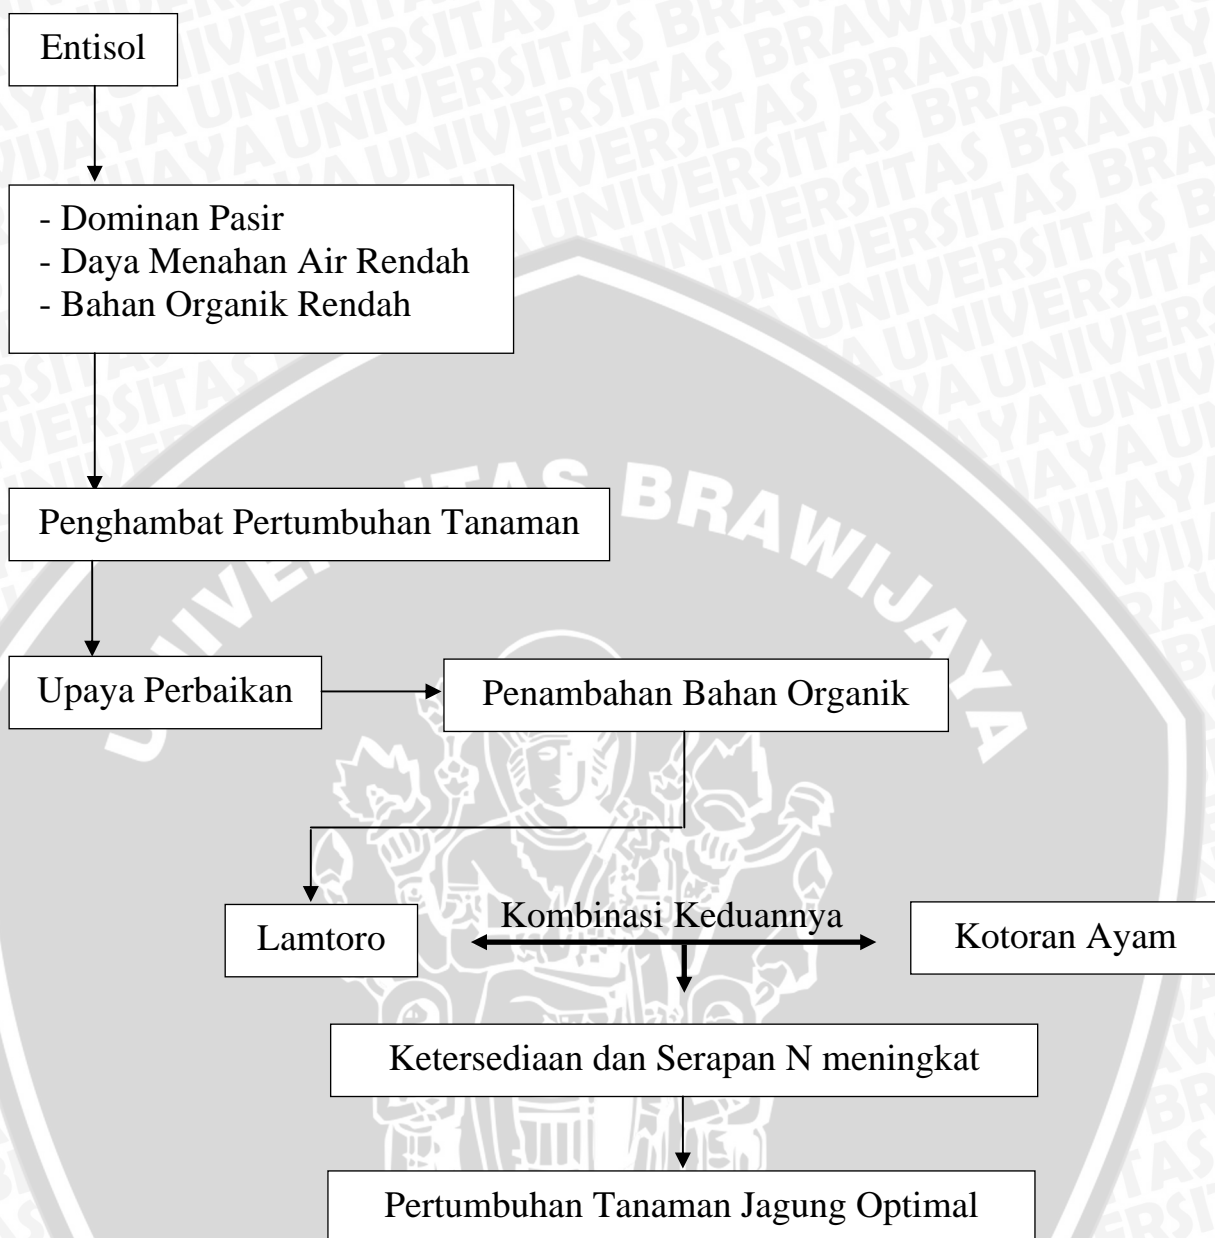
Entisol

- Dominan Pasir
- Daya Menahan Air Rendah
- Bahan Organik Rendah

Penghambat Pertumbuhan Tanaman

Upaya Perbaikan

Penambahan Bahan Organik

Lamtoro

Kombinasi Keduannya

Kotoran Ayam

Ketersediaan dan Serapan N meningkat

Pertumbuhan Tanaman Jagung Optimal